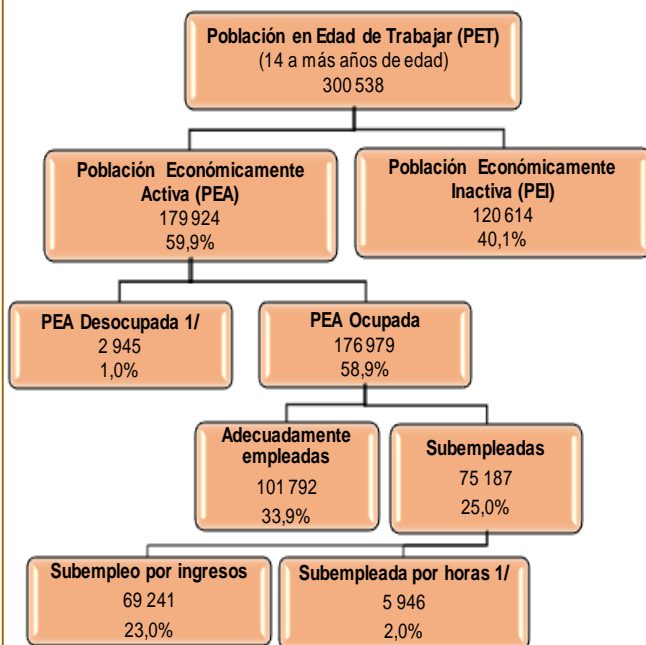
Población en Edad de Trabajar (PET)
(14 a más años de edad)
300 538

Población Económicamente Activa (PEA)
179 924
59,9%

Población Económicamente Inactiva (PEI)
120 614
40,1%

PEA Desocupada 1/
2 945
1,0%

PEA Ocupada
176 979
58,9%

Adecuadamente empleadas
101 792
33,9%

Subempleadas
75 187
25,0%

Subempleo por ingresos
69 241
23,0%

Subempleada por horas 1/
5 946
2,0%